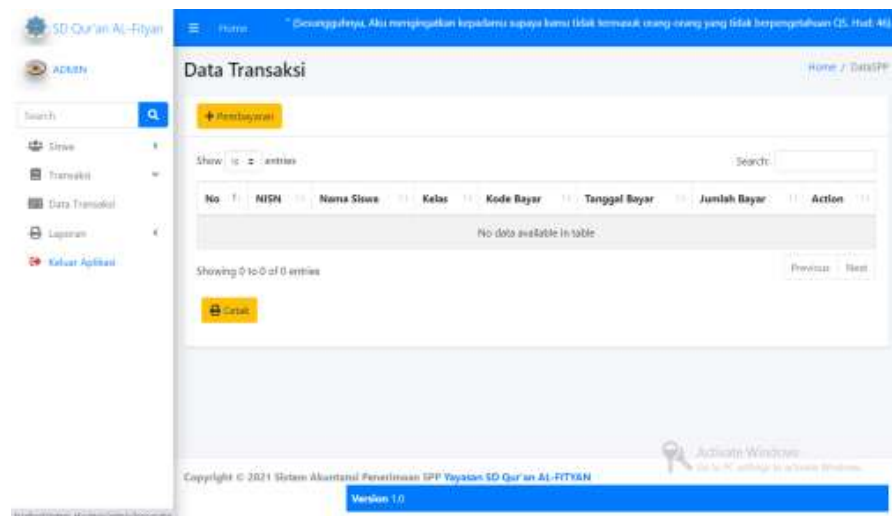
SD Qur'an AL-Fityan

Home

" (Sesungguhnya, Aku memperingatkan kepadamu supaya kamu tidak termasuk orang-orang yang tidak berpengetahuan QS. Hud: 46)

ADMIN

Search

Siswa

Transaksi

Data Transaksi

Laporan

Keluar Aplikasi

Data Transaksi

Home / DataSPP

+ Pembayaran

Show 10 entries

Search:

| No | NISN | Nama Siswa | Kelas | Kode Bayar | Tanggal Bayar | Jumlah Bayar | Action |
|---|---|---|---|---|---|---|---|
| No data available in table | | | | | | | |

Showing 0 to 0 of 0 entries

Previous Next

Cetak

Activate Windows
Go to PC settings to activate Windows.

Copyright © 2021 Sistem Akuntansi Penerimaan SPP Yayasan SD Qur'an AL-FITYAN

Version 1.0

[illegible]